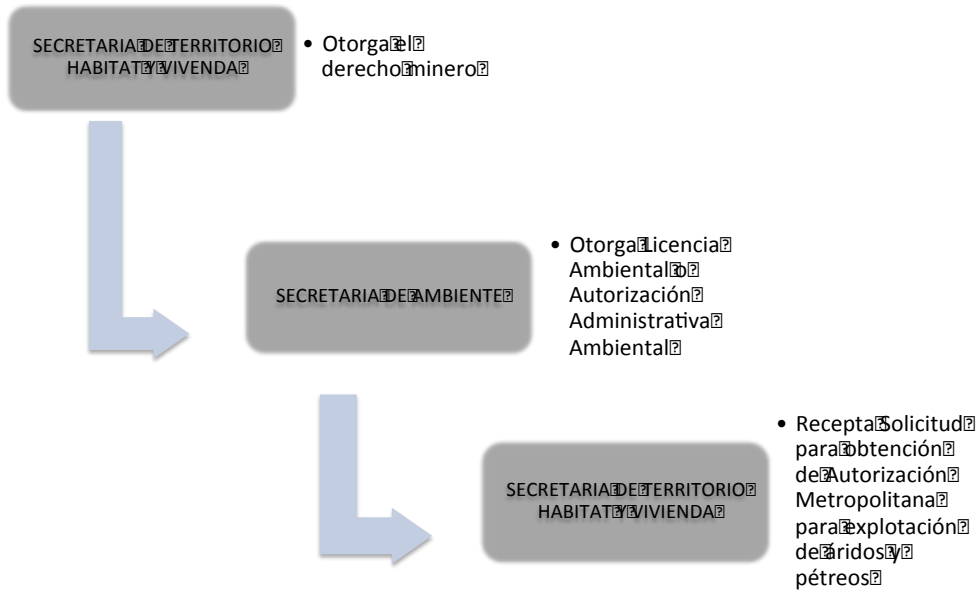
SECRETARIA DE TERRITORIO HABITAT Y VIVIENDA

• Otorga el derecho minero

SECRETARIA DE AMBIENTE

• Otorga Licencia Ambiental o Autorización Administrativa Ambiental

SECRETARIA DE TERRITORIO HABITAT Y VIVIENDA

• Recepta Solicitud para obtención de Autorización Metropolitana para explotación de áridos y pétreos